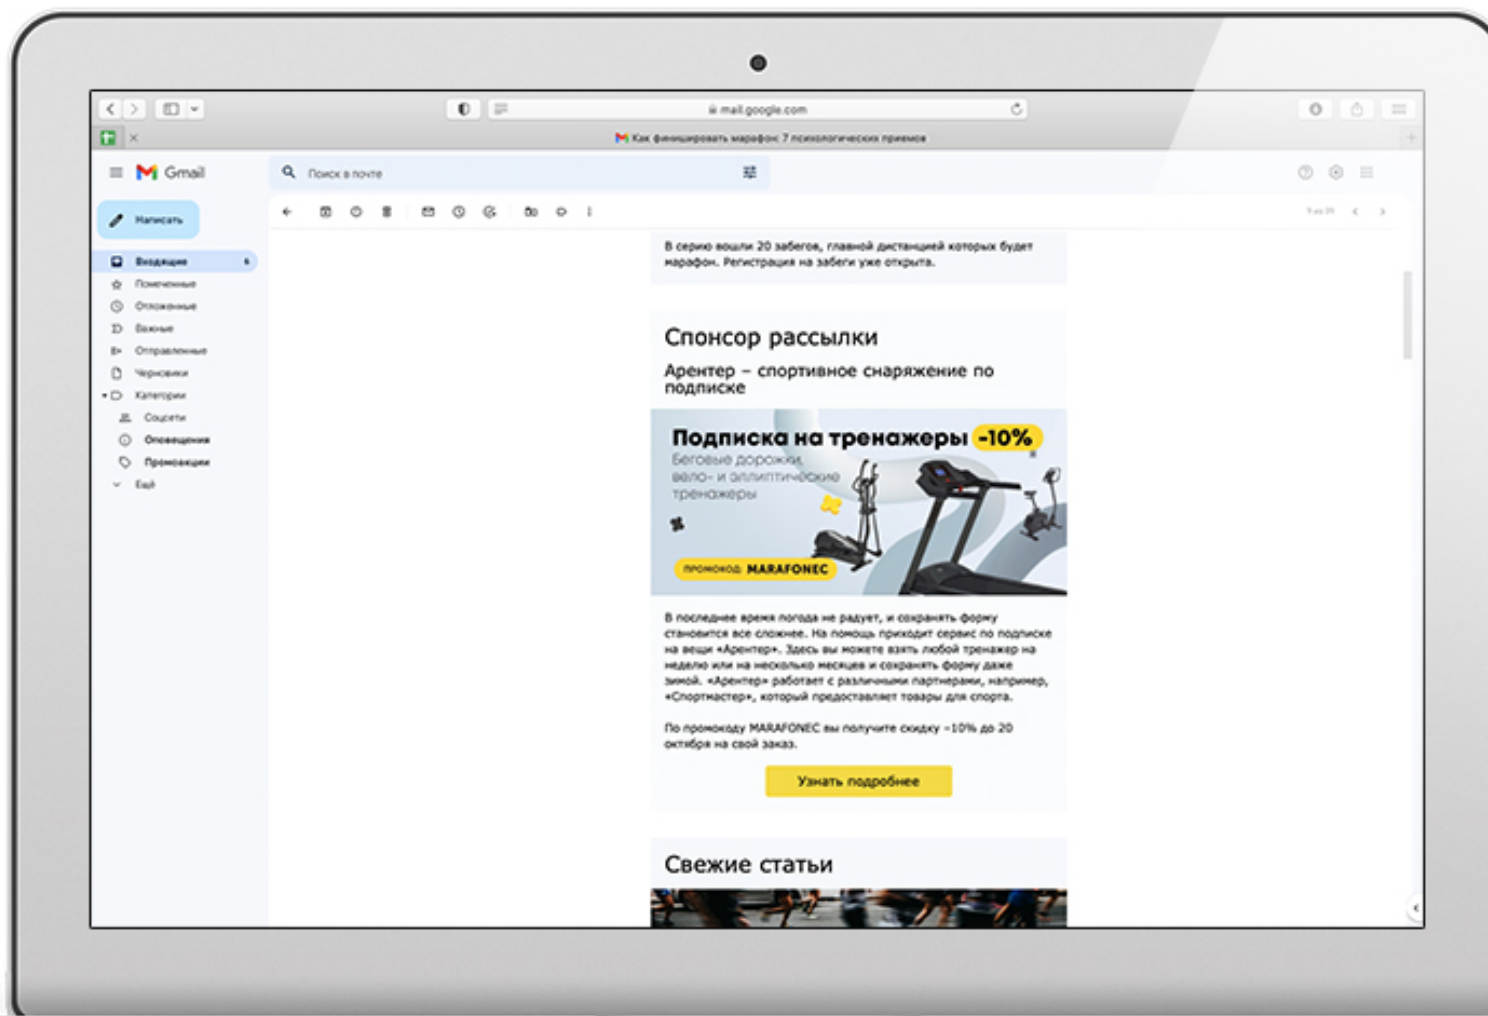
mail.google.com

Как финишировать марафон: 7 психологических приемов

Gmail

Поиск в почте

Написать

Входящие

Помеченные

Отложенные

Важные

Отправленные

Черновики

Категории

Соцсети

Оповещения

Промоакции

Ещё

В серию вошли 20 забегов, главной дистанцией которых будет марафон. Регистрация на забеги уже открыта.

Спонсор рассылки

Арентер – спортивное снаряжение по подписке

Подписка на тренажеры -10%

Беговые дорожки, вело- и эллиптические тренажеры

промокод: MARAFONEC

В последнее время погода не радует, и сохранять форму становится все сложнее. На помощь приходит сервис по подписке на вещи «Арентер». Здесь вы можете взять любой тренажер на неделю или на несколько месяцев и сохранять форму даже зимой. «Арентер» работает с различными партнерами, например, «Спортмастер», который предоставляет товары для спорта.

По промокоду MARAFONEC вы получите скидку -10% до 20 октября на свой заказ.

Узнать подробнее

Свежие статьи